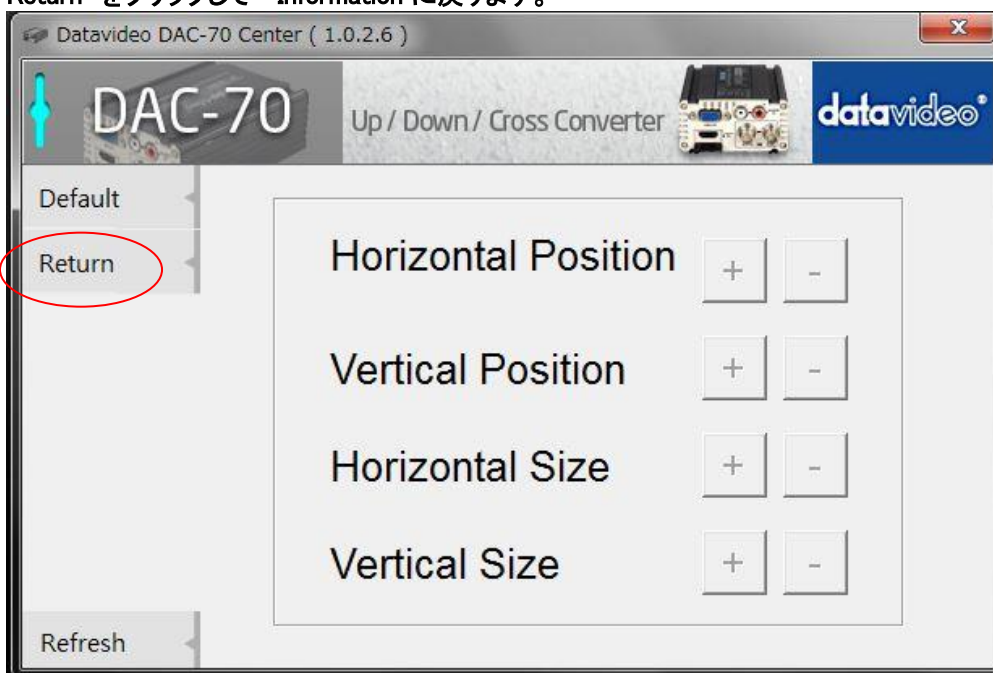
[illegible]

Datavideo DAC-70 Center ( 1.0.2.6 )

x

DAC-70

Up / Down / Cross Converter

datavideo

Default

Return

Horizontal Position + -

Vertical Position + -

Horizontal Size + -

Vertical Size + -

Refresh